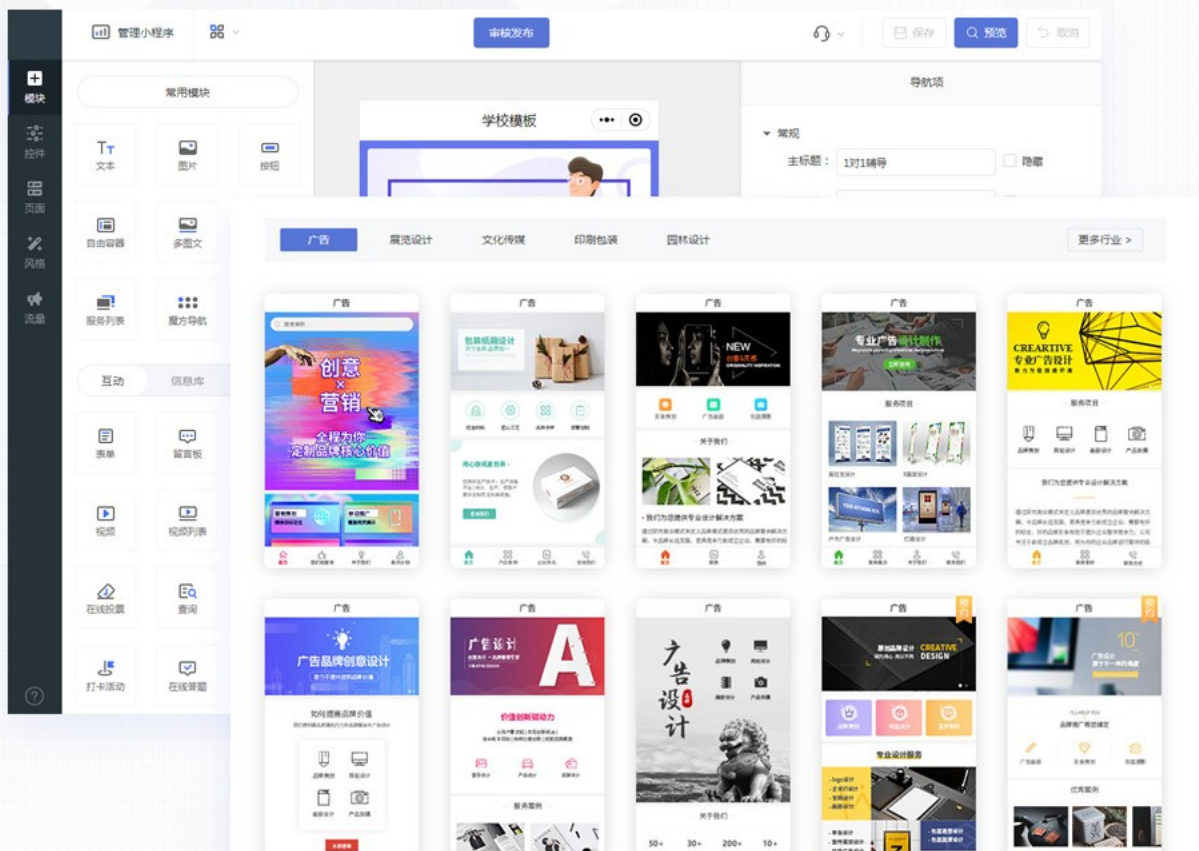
管理小程序

审核发布

保存 预览 取消

模块
控件
页面
风格
流量

常用模块

文本 图片 按钮
自由容器 多图文
服务列表 魔方导航

互动 信息库

表单 留言板
视频 视频列表
在线投票 查询
打卡活动 在线答题

学校模板

导航项

常规
主标题： 1对1辅导 隐藏

广告 展览设计 文化传媒 印刷包装 园林设计 更多行业 >

广告
创意 × 营销
全程为你 定制品牌核心价值

广告
包装纸箱设计

广告
NEW
关于我们
我们为您提供专业设计解决方案

广告
专业广告设计制作
服务项目

广告
CREARTIVE 专业广告设计
服务项目
我们为您提供专业设计解决方案

广告
广告品牌创意设计
如何提高品牌价值

广告
广告设计
A
价值创新驱动力
服务案例

广告
广告设计
关于我们
50+ 30+ 200+ 10+

广告
CREATIVE DESIGN
专业设计服务

广告
10
广告设计
优秀案例